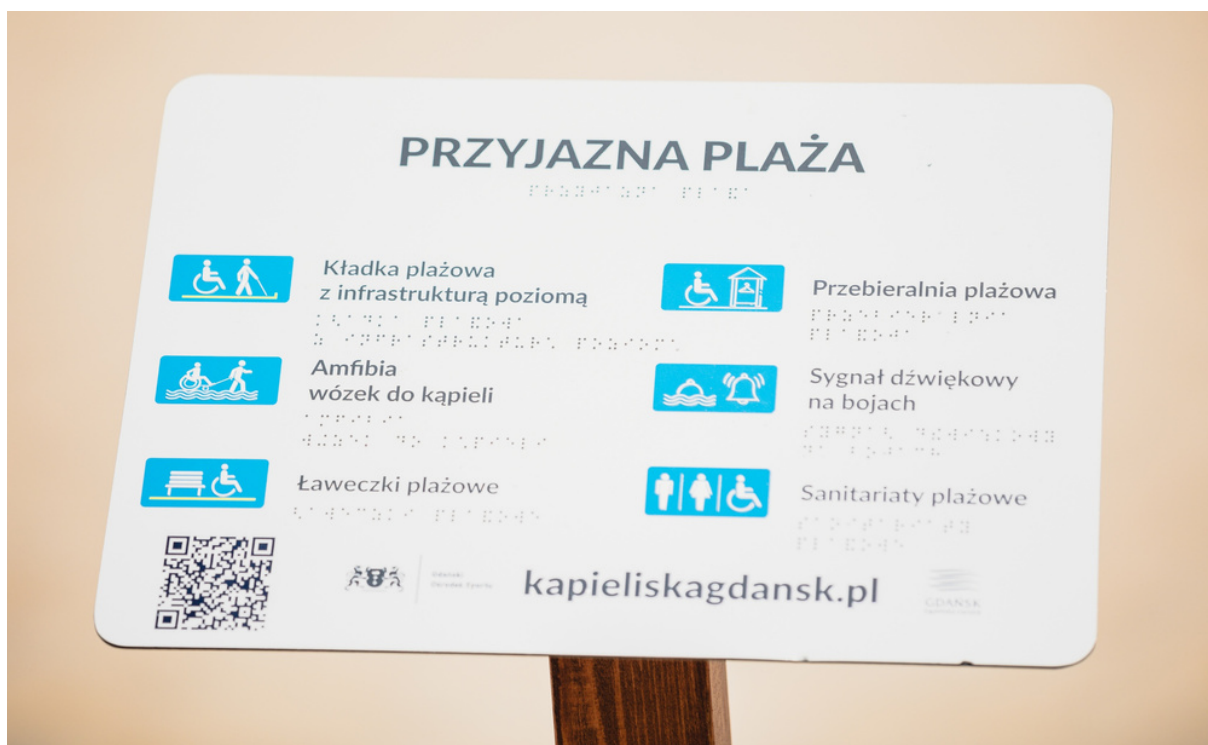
PRZYJAZNA PLAŻA

Kładka plażowa z infrastrukturą poziomą

Przebieralnia plażowa

Amfibia wózek do kąpieli

Sygnał dźwiękowy na bojach

Ławeczki plażowe

Sanitariaty plażowe

Gdański Ośrodek Sportu

kapieliskagdansk.pl

GDAŃSK